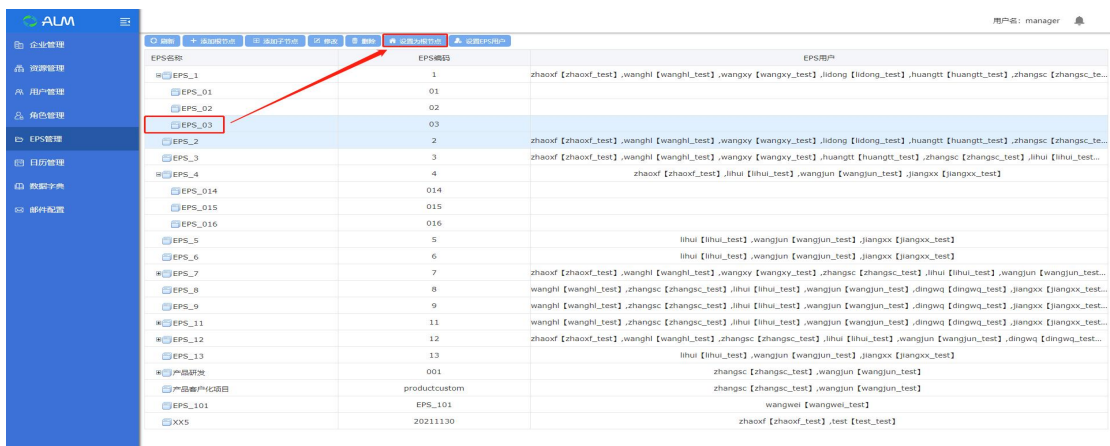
ALM

用户名：manager

企业管理
资源管理
用户管理
角色管理
EPS管理
日历管理
数据字典
邮件配置

刷新 | 添加根节点 | 添加子节点 | 修改 | 删除 | 设置为根节点 | 设置EPS用户

| EPS名称 | EPS编码 | EPS用户 |
|---|---|---|
| EPS_1 | 1 | zhaoxf【zhaoxf_test】,wanghl【wanghl_test】,wangxy【wangxy_test】,lidong【lidong_test】,huangtt【huangtt_test】,zhangsc【zhangsc_te... |
| EPS_01 | 01 | |
| EPS_02 | 02 | |
| EPS_03 | 03 | |
| EPS_2 | 2 | zhaoxf【zhaoxf_test】,wanghl【wanghl_test】,wangxy【wangxy_test】,lidong【lidong_test】,huangtt【huangtt_test】,zhangsc【zhangsc_te... |
| EPS_3 | 3 | zhaoxf【zhaoxf_test】,wanghl【wanghl_test】,wangxy【wangxy_test】,huangtt【huangtt_test】,zhangsc【zhangsc_test】,lihui【lihui_test... |
| EPS_4 | 4 | zhaoxf【zhaoxf_test】,lihui【lihui_test】,wangjun【wangjun_test】,jiangxx【jiangxx_test】 |
| EPS_014 | 014 | |
| EPS_015 | 015 | |
| EPS_016 | 016 | |
| EPS_5 | 5 | lihui【lihui_test】,wangjun【wangjun_test】,jiangxx【jiangxx_test】 |
| EPS_6 | 6 | lihui【lihui_test】,wangjun【wangjun_test】,jiangxx【jiangxx_test】 |
| EPS_7 | 7 | zhaoxf【zhaoxf_test】,wanghl【wanghl_test】,wangxy【wangxy_test】,zhangsc【zhangsc_test】,lihui【lihui_test】,wangjun【wangjun_test... |
| EPS_8 | 8 | wanghl【wanghl_test】,zhangsc【zhangsc_test】,lihui【lihui_test】,wangjun【wangjun_test】,dingwq【dingwq_test】,jiangxx【jiangxx_test... |
| EPS_9 | 9 | wanghl【wanghl_test】,zhangsc【zhangsc_test】,lihui【lihui_test】,wangjun【wangjun_test】,dingwq【dingwq_test】,jiangxx【jiangxx_test... |
| EPS_11 | 11 | wanghl【wanghl_test】,zhangsc【zhangsc_test】,lihui【lihui_test】,wangjun【wangjun_test】,dingwq【dingwq_test】,jiangxx【jiangxx_test... |
| EPS_12 | 12 | zhaoxf【zhaoxf_test】,wanghl【wanghl_test】,zhangsc【zhangsc_test】,lihui【lihui_test】,wangjun【wangjun_test】,dingwq【dingwq_test... |
| EPS_13 | 13 | lihui【lihui_test】,wangjun【wangjun_test】,jiangxx【jiangxx_test】 |
| 产品研发 | 001 | zhangsc【zhangsc_test】,wangjun【wangjun_test】 |
| 产品客户化项目 | productcustom | zhangsc【zhangsc_test】,wangjun【wangjun_test】 |
| EPS_101 | EPS_101 | wangwei【wangwei_test】 |
| XX5 | 20211130 | zhaoxf【zhaoxf_test】,test【test_test】 |